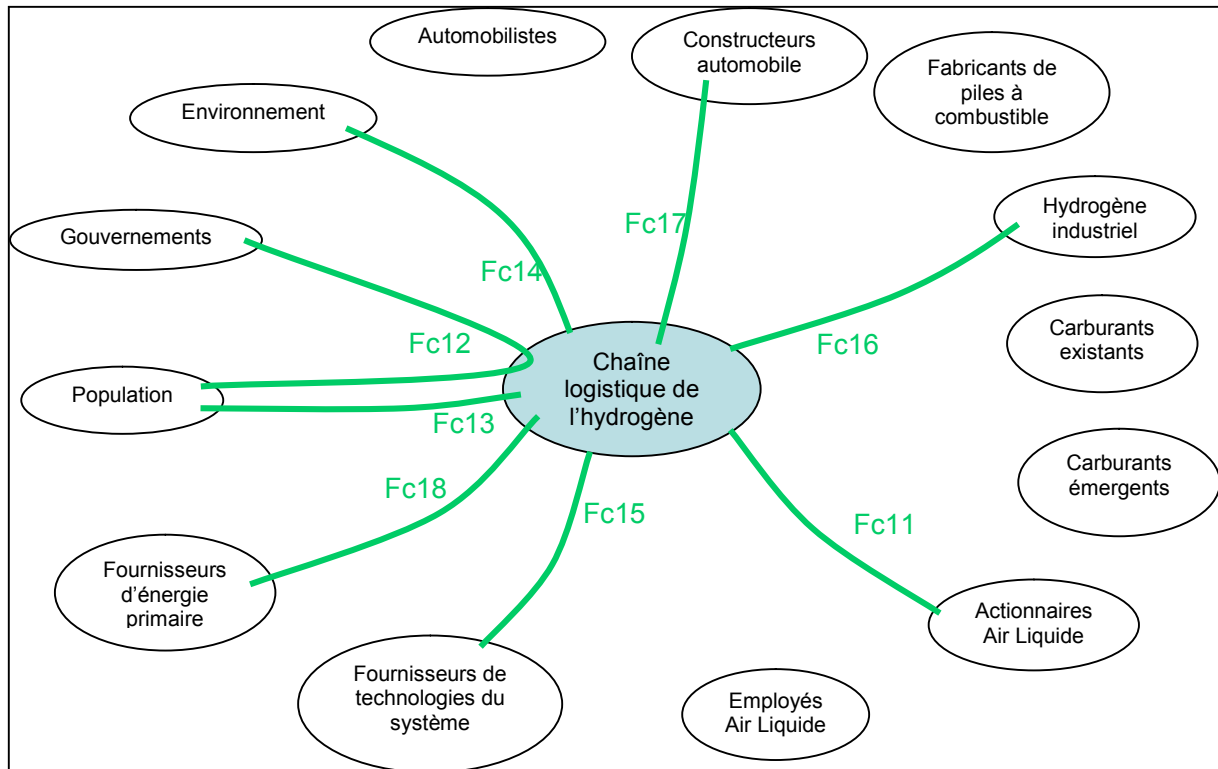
Automobilistes

Constructeurs automobile

Fabricants de piles à combustible

Environnement

Gouvernements

Fc17

Hydrogène industriel

Fc14

Fc12

Chaîne logistique de l'hydrogène

Fc16

Carburants existants

Population

Fc13

Fc18

Fc15

Carburants émergents

Fc11

Fournisseurs d'énergie primaire

Actionnaires Air Liquide

Fournisseurs de technologies du système

Employés Air Liquide